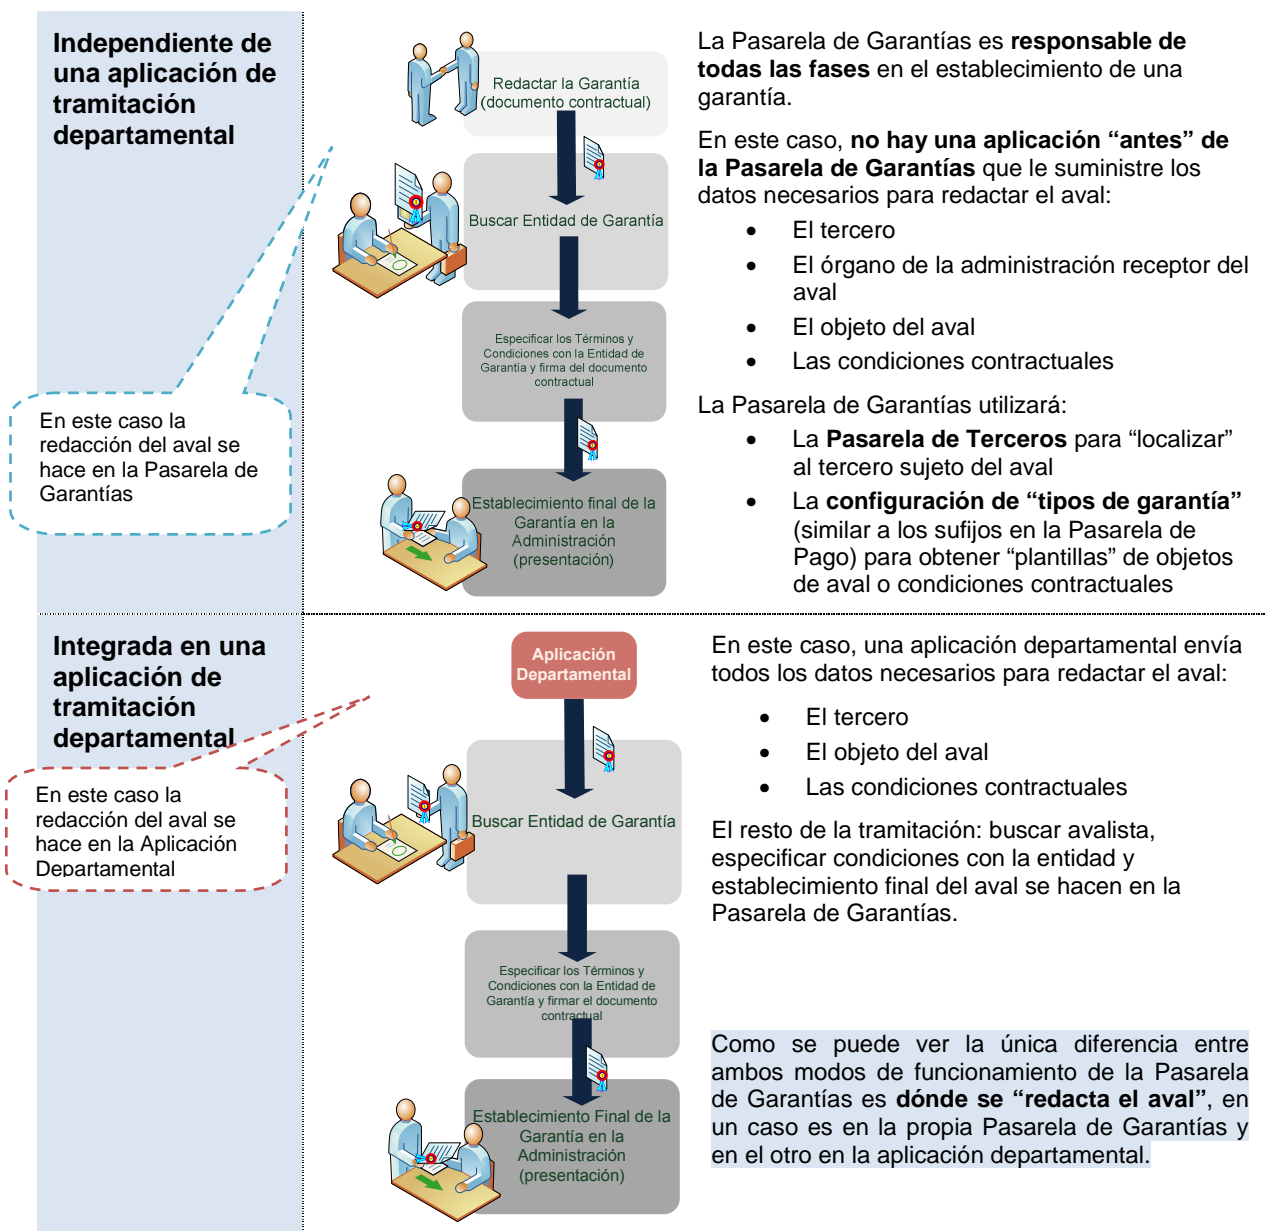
**Independiente de una aplicación de tramitación departamental**

En este caso la redacción del aval se hace en la Pasarela de Garantías

Redactar la Garantía (documento contractual)

Buscar Entidad de Garantía

Especificar los Términos y Condiciones con la Entidad de Garantía y firma del documento contractual

Establecimiento final de la Garantía en la Administración (presentación)

La Pasarela de Garantías es **responsable de todas las fases** en el establecimiento de una garantía.

En este caso, **no hay una aplicación "antes" de la Pasarela de Garantías** que le suministre los datos necesarios para redactar el aval:

- El tercero
- El órgano de la administración receptor del aval
- El objeto del aval
- Las condiciones contractuales

La Pasarela de Garantías utilizará:

- La **Pasarela de Terceros** para "localizar" al tercero sujeto del aval
- La **configuración de "tipos de garantía"** (similar a los sufijos en la Pasarela de Pago) para obtener "plantillas" de objetos de aval o condiciones contractuales

**Integrada en una aplicación de tramitación departamental**

En este caso la redacción del aval se hace en la Aplicación Departamental

Aplicación Departamental

Buscar Entidad de Garantía

Especificar los Términos y Condiciones con la Entidad de Garantía y firmar el documento contractual

Establecimiento Final de la Garantía en la Administración (presentación)

En este caso, una aplicación departamental envía todos los datos necesarios para redactar el aval:

- El tercero
- El objeto del aval
- Las condiciones contractuales

El resto de la tramitación: buscar avalista, especificar condiciones con la entidad y establecimiento final del aval se hacen en la Pasarela de Garantías.

Como se puede ver la única diferencia entre ambos modos de funcionamiento de la Pasarela de Garantías es **dónde se "redacta el aval"**, en un caso es en la propia Pasarela de Garantías y en el otro en la aplicación departamental.